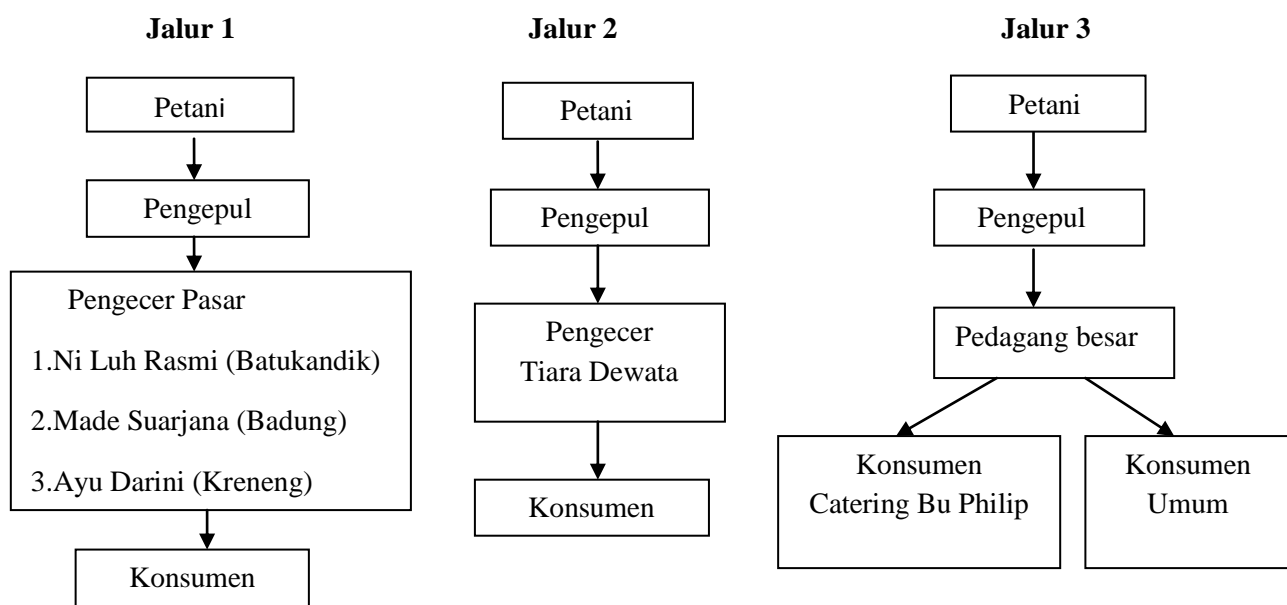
Jalur 1

Petani

Pengepul

Pengecer Pasar

1.Ni Luh Rasmi (Batukandik)

2.Made Suarjana (Badung)

3.Ayu Darini (Kreneng)

Konsumen

Jalur 2

Petani

Pengepul

Pengecer Tiara Dewata

Konsumen

Jalur 3

Petani

Pengepul

Pedagang besar

Konsumen Catering Bu Philip

Konsumen Umum